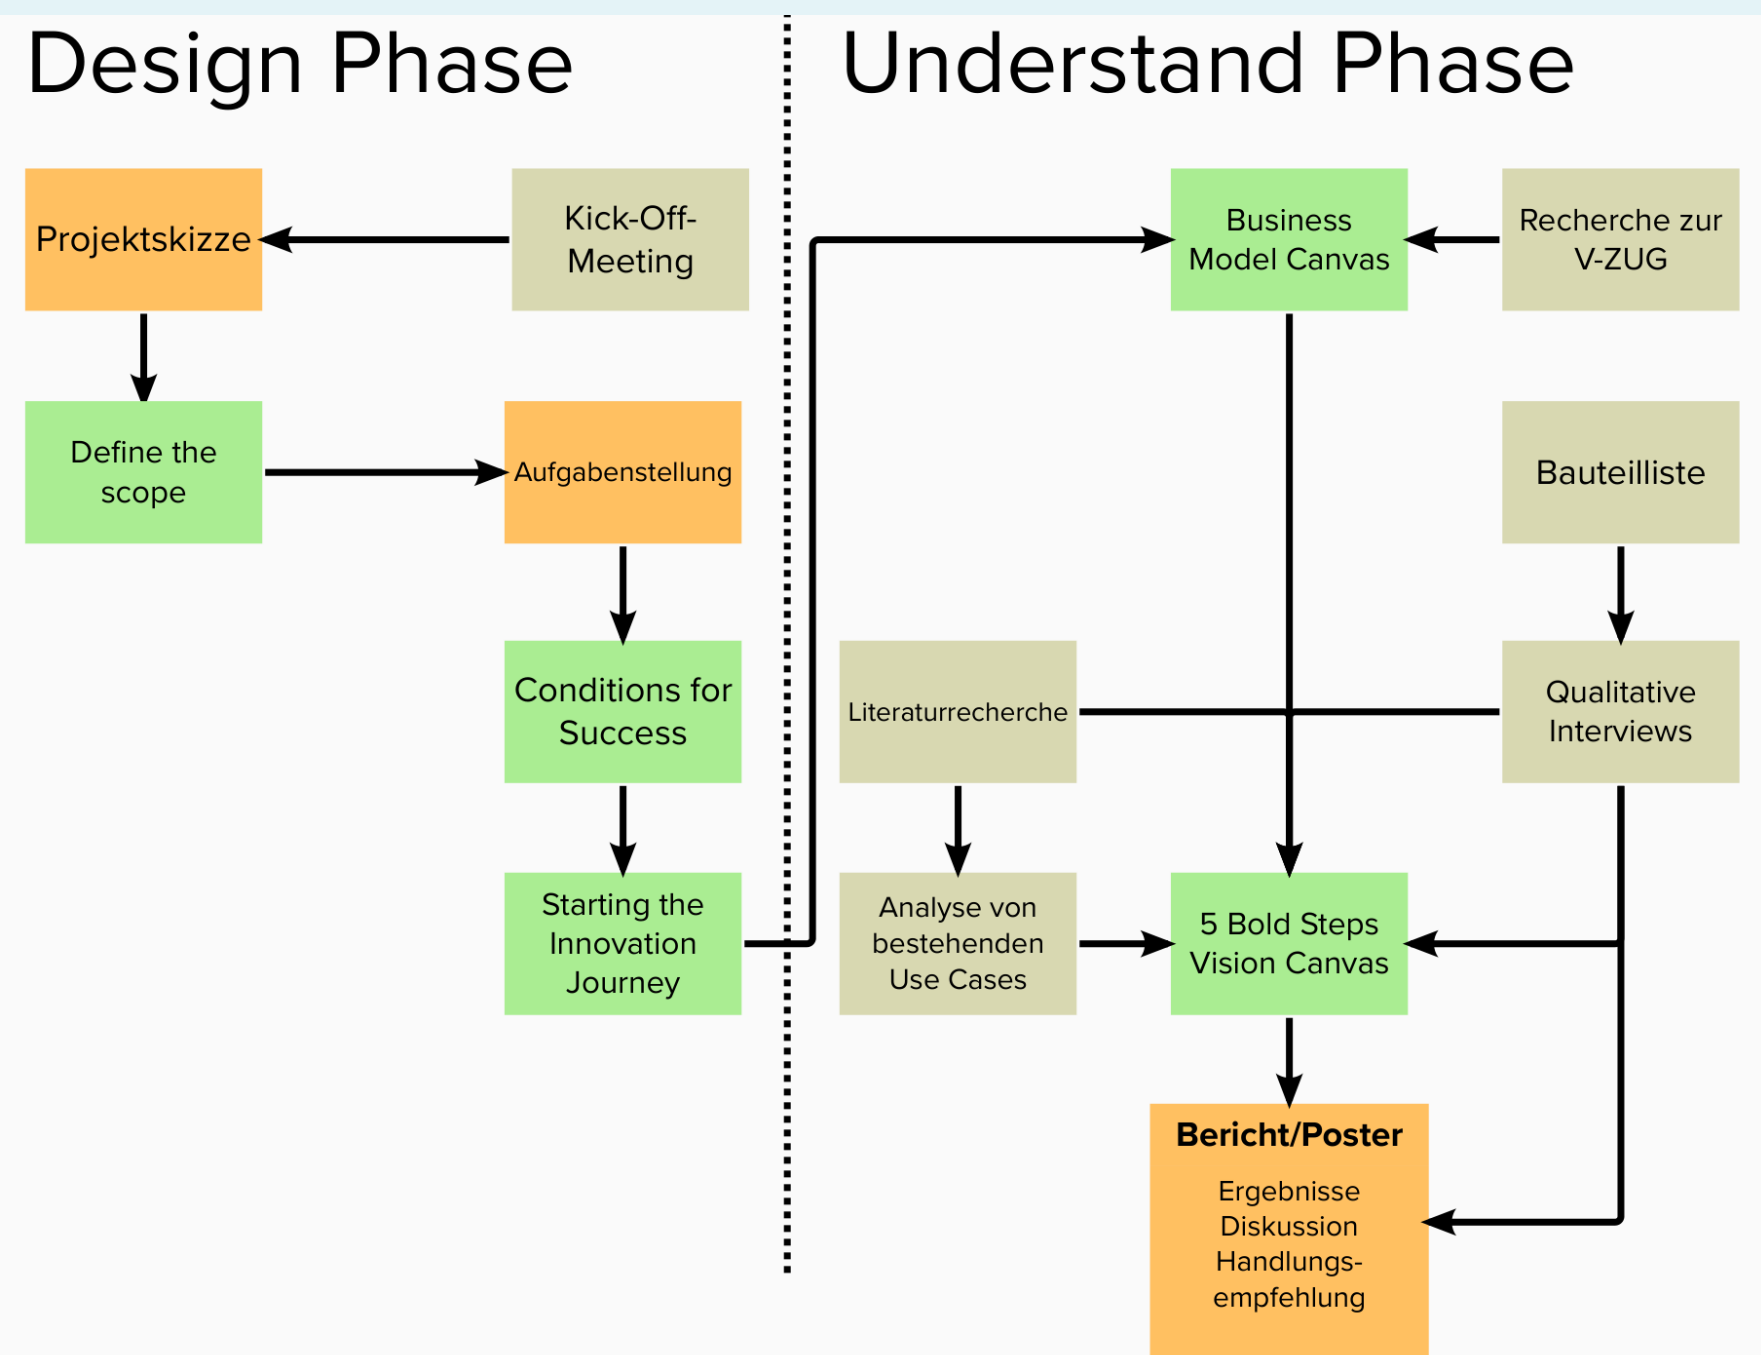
Design Phase

Understand Phase

Projektskizze

Kick-Off-Meeting

Define the scope

Aufgabenstellung

Conditions for Success

Starting the Innovation Journey

Business Model Canvas

Recherche zur V-ZUG

Bauteilliste

Literaturrecherche

Qualitative Interviews

Analyse von bestehenden Use Cases

5 Bold Steps Vision Canvas

Bericht/Poster

Ergebnisse
Diskussion
Handlungsempfehlung